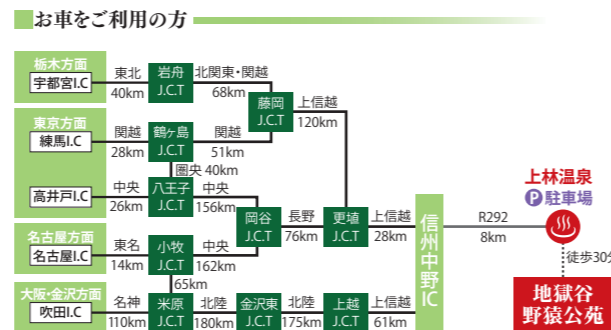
お車をご利用の方

栃木方面
宇都宮I.C
東北
40km
岩舟
J.C.T
北関東・関越
68km
藤岡
J.C.T
上信越
120km

東京方面
練馬I.C
関越
28km
鶴ヶ島
J.C.T
関越
51km
圏央 40km

高井戸I.C
中央
26km
八王子
J.C.T
中央
156km
岡谷
J.C.T
長野
76km
更埴
J.C.T
上信越
28km
信州中野IC
R292
8km
上林温泉
P 駐車場
徒歩30分

名古屋方面
名古屋I.C
東名
14km
小牧
J.C.T
中央
162km
65km

大阪・金沢方面
吹田I.C
名神
110km
米原
J.C.T
北陸
180km
金沢東
J.C.T
北陸
175km
上越
J.C.T
上信越
61km

地獄谷
野猿公苑